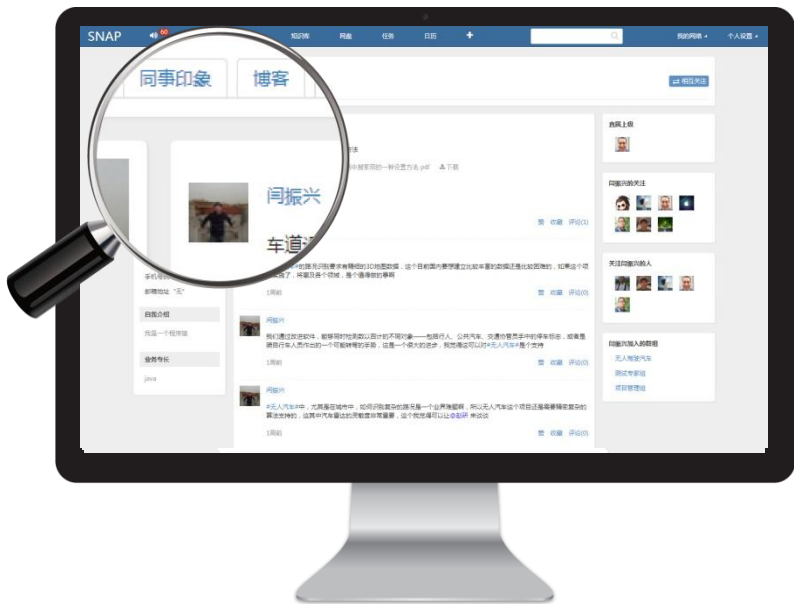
SNAP 知识库 网盘 任务 日历 + 我的网络 个人设置

同事印象 博客

相互关注

闫振兴

车道

手机号

邮箱地址 "无"

自我介绍

我是一个程序猿

业务专长

java

中被萦萦的一种设置方法.pdf 下载

赞 收藏 评论(1)

1周前 赞 收藏 评论(0)

闫振兴

1周前 赞 收藏 评论(0)

闫振兴

#无人汽车#

1周前 赞 收藏 评论(0)

直属上级

闫振兴的关注

关注闫振兴的人

闫振兴加入的群组

无人驾驶汽车

测试专家组

项目管理组